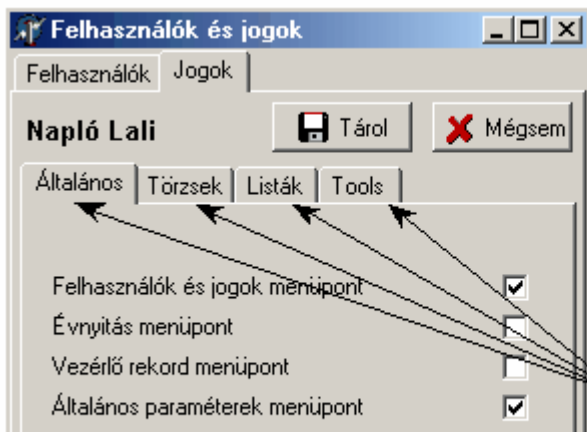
Felhasználók és jogok

Felhasználók
Jogok

Napló Lali

Tárol
Mégsem

Általános
Törzsek
Listák
Tools

Felhasználók és jogok menüpont
Évnyitás menüpont
Vezérlő rekord menüpont
Általános paraméterek menüpont